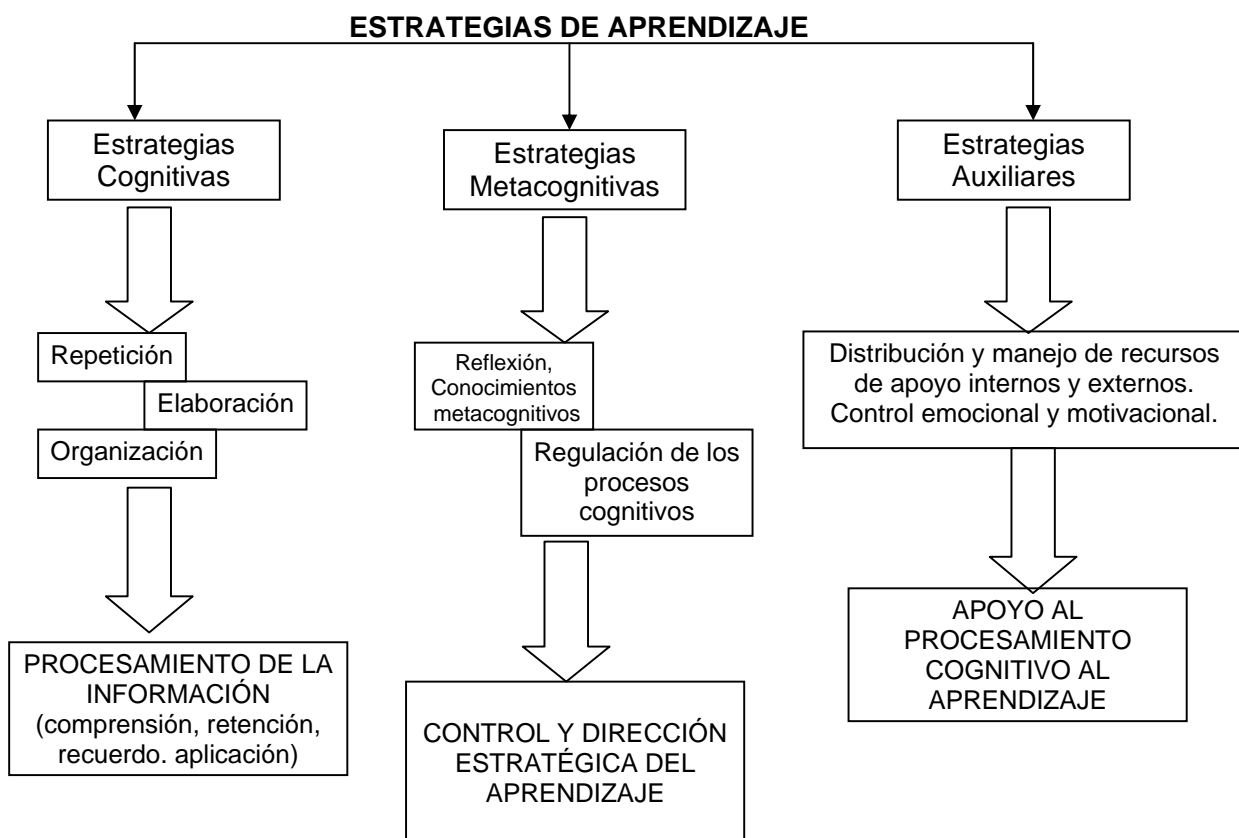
ESTRATEGIAS DE APRENDIZAJE

Estrategias Cognitivas

Repetición

Elaboración

Organización

PROCESAMIENTO DE LA INFORMACIÓN (comprensión, retención, recuerdo. aplicación)

Estrategias Metacognitivas

Reflexión, Conocimientos metacognitivos

Regulación de los procesos cognitivos

CONTROL Y DIRECCIÓN ESTRATÉGICA DEL APRENDIZAJE

Estrategias Auxiliares

Distribución y manejo de recursos de apoyo internos y externos. Control emocional y motivacional.

APOYO AL PROCESAMIENTO COGNITIVO AL APRENDIZAJE